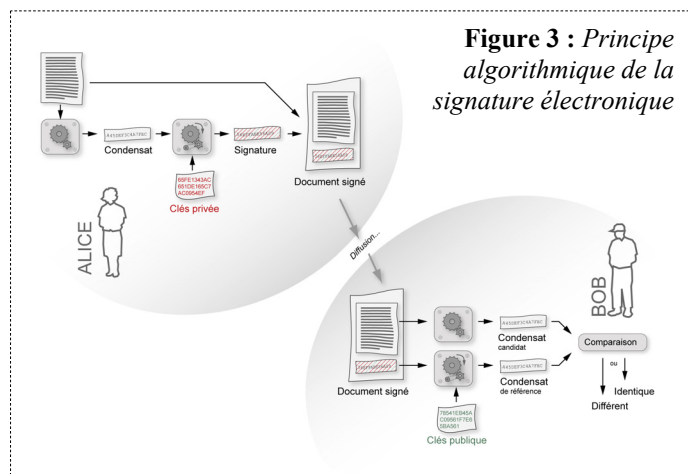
**Figure 3 :** *Principe algorithmique de la signature électronique*

A4506F3C647F8C

Condensat

Signature

65FE1343AC
651DE165C7
AC0954EF

Clés privée

Document signé

ALICE

Diffusion...

BOB

A4506F3C647F8C

Condensat
candidat

Comparaison

ou

Identique

Différent

A4506F3C647F8C

Condensat
de référence

Document signé

7654 1E845A
C09561F7E6
58A561

Clés publique